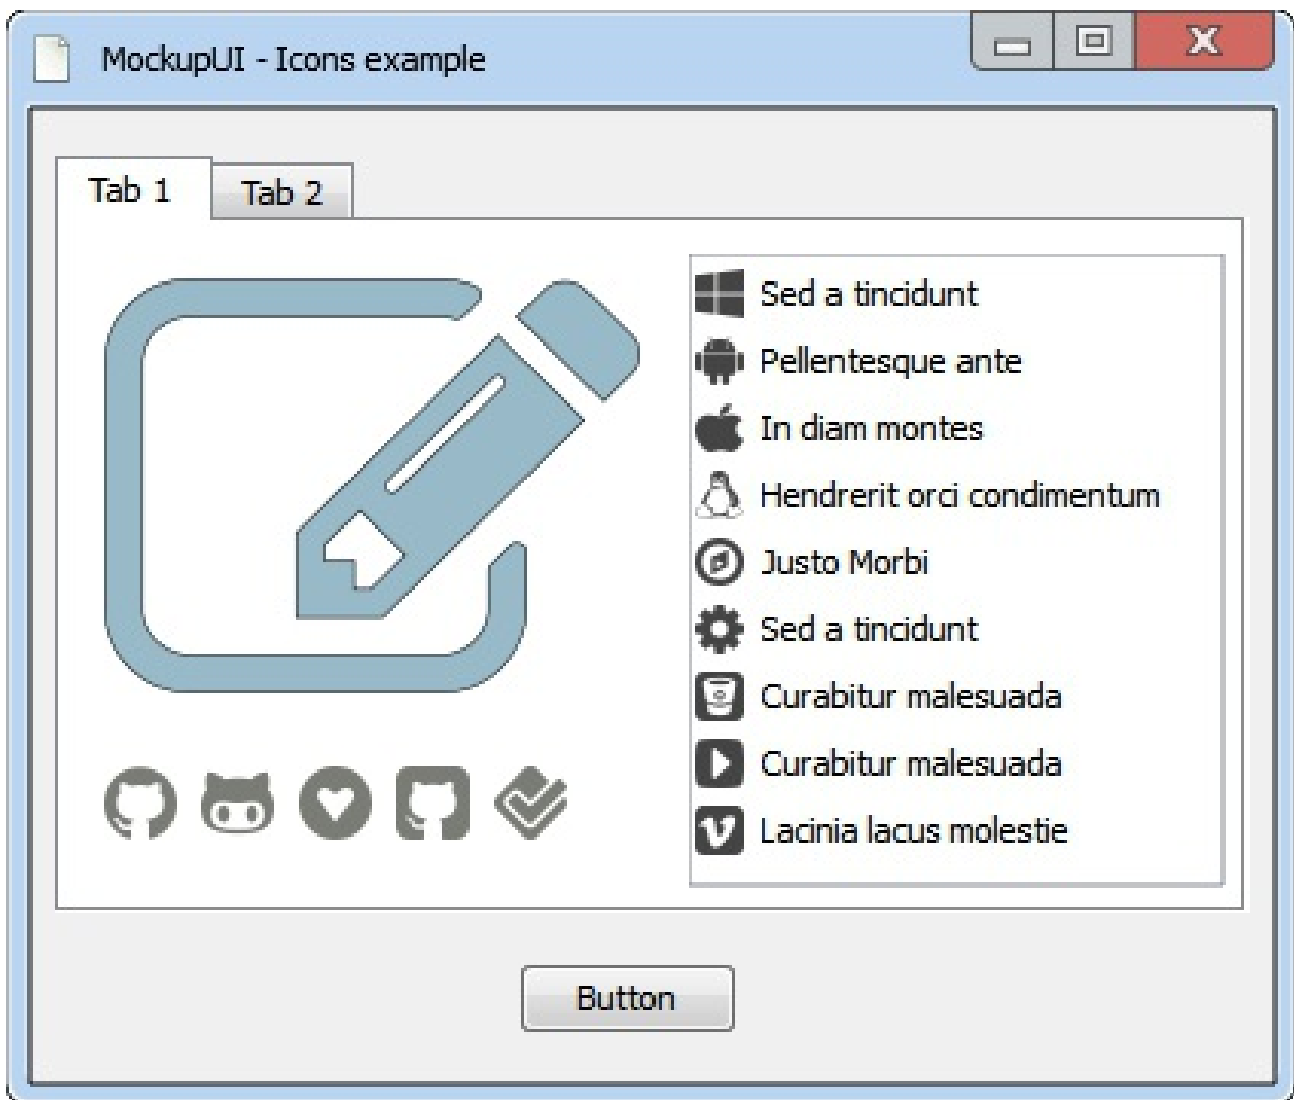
MockupUI - Icons example

Tab 1
Tab 2

Sed a tincidunt
Pellentesque ante
In diam montes
Hendrerit orci condimentum
Justo Morbi
Sed a tincidunt
Curabitur malesuada
Curabitur malesuada
Lacinia lacus molestie

Button